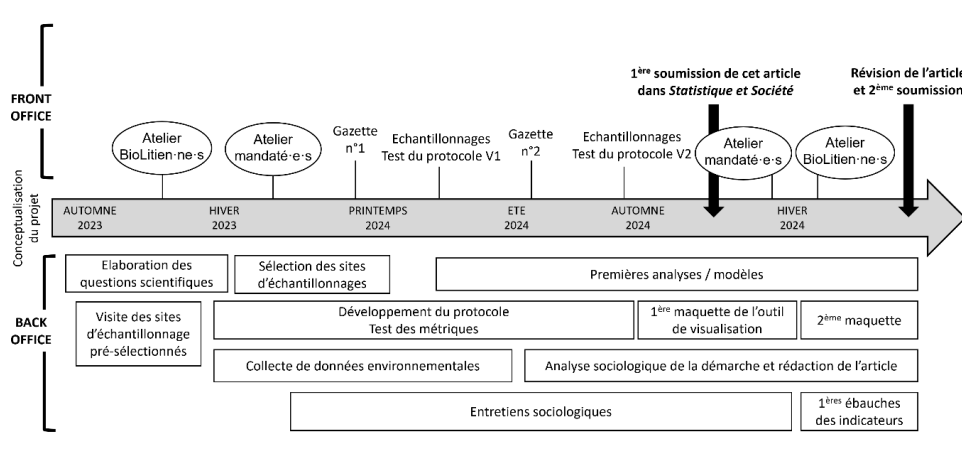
FRONT OFFICE

Atelier BioLitien·ne·s

Atelier mandaté·e·s

Gazette n°1

Echantillonnages Test du protocole V1

Gazette n°2

Echantillonnages Test du protocole V2

$1^{ère}$ soumission de cet article dans *Statistique et Société*

Atelier mandaté·e·s

Atelier BioLitien·ne·s

Révision de l'article et $2^{ème}$ soumission

Conceptualisation du projet

AUTOMNE 2023

HIVER 2023

PRINTEMPS 2024

ETE 2024

AUTOMNE 2024

HIVER 2024

BACK OFFICE

Elaboration des questions scientifiques

Sélection des sites d'échantillonnages

Premières analyses / modèles

Visite des sites d'échantillonnage pré-sélectionnés

Développement du protocole Test des métriques

$1^{ère}$ maquette de l'outil de visualisation

$2^{ème}$ maquette

Collecte de données environnementales

Analyse sociologique de la démarche et rédaction de l'article

Entretiens sociologiques

$1^{ères}$ ébauches des indicateurs